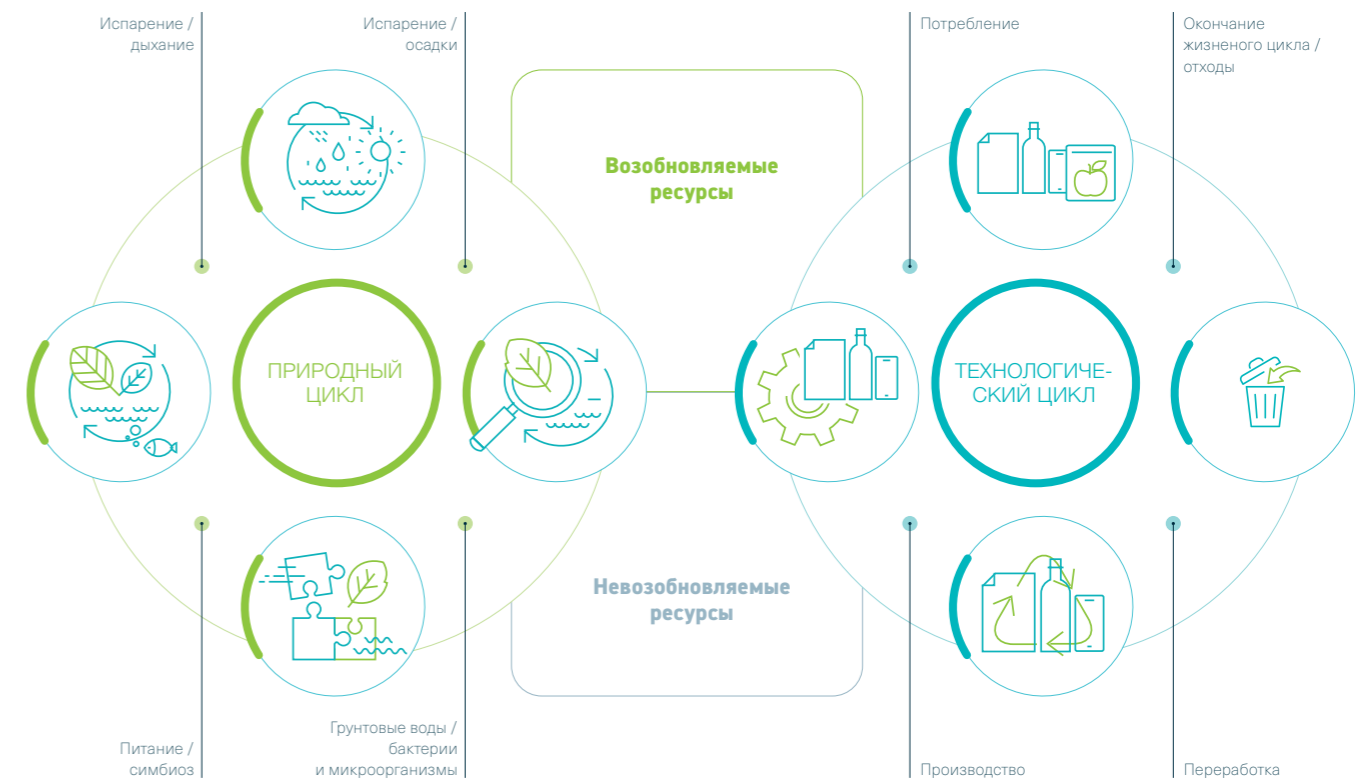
Испарение / дыхание

Испарение / осадки

Потребление

Окончание жизненого цикла / отходы

Возобновляемые ресурсы

ПРИРОДНЫЙ ЦИКЛ

ТЕХНОЛОГИЧЕ-СКИЙ ЦИКЛ

Невозобновляемые ресурсы

Питание / симбиоз

Грунтовые воды / бактерии и микроорганизмы

Производство

Переработка